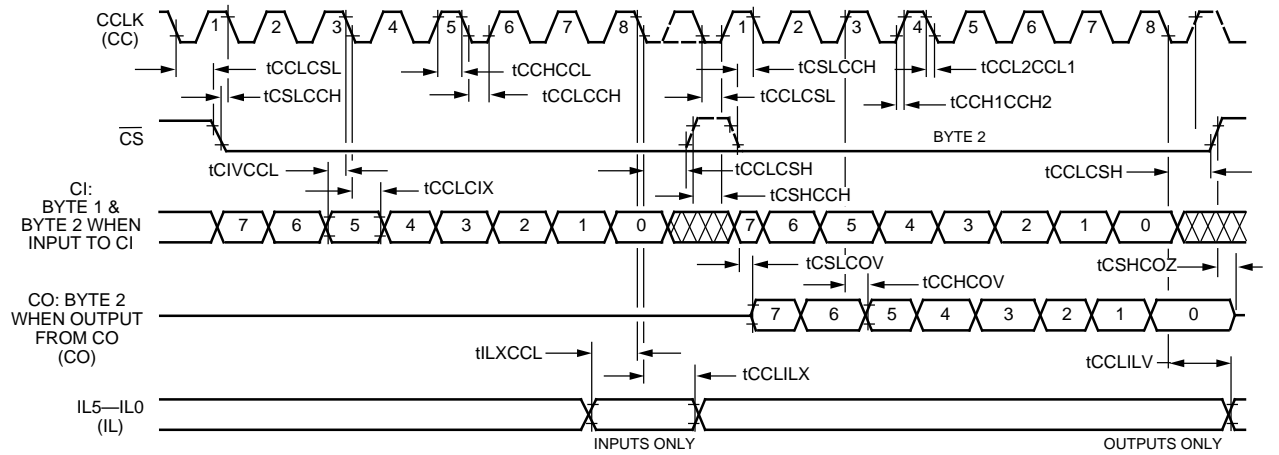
CCLK (CC)

1 2 3 4 5 6 7 8 1 2 3 4 5 6 7 8

tCCLCSL
tCSLCCH
tCCHCCL
tCCLCCH
tCSLCCH
tCCL2CCL1
tCCLCSL
tCCH1CCH2

$\overline{CS}$

BYTE 2

tCIVCCL
tCCLCSH
tCCLCIX
tCSHCCH
tCCLCSH

CI: BYTE 1 & BYTE 2 WHEN INPUT TO CI

7 6 5 4 3 2 1 0 7 6 5 4 3 2 1 0

tCSLCOV
tCSHCOZ
tCCHCOV

CO: BYTE 2 WHEN OUTPUT FROM CO (CO)

7 6 5 4 3 2 1 0

tILXCCL
tCCLILV
tCCLILX

IL5—IL0 (IL)

INPUTS ONLY
OUTPUTS ONLY